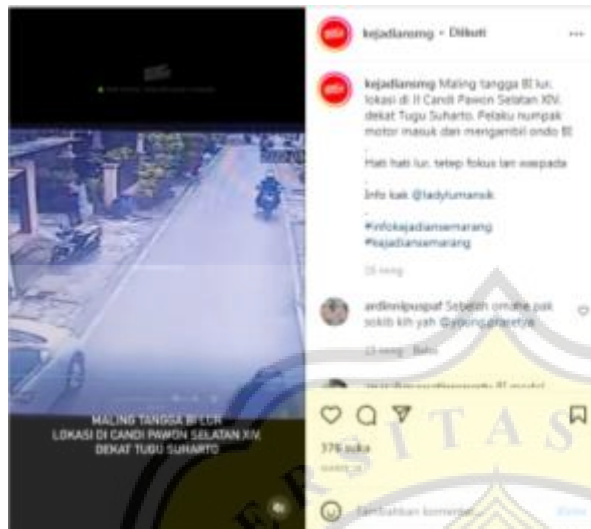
MALING TANGGA BI LUR
LOKASI DI CANDI PAWON SELATAN XIV,
DEKAT TUGU SUHARTO

kejadiansmg • Diikuti

kejadiansmg Maling tangga BI lur. lokasi di Jl Candi Pawon Selatan XIV, dekat Tugu Suharto. Pelaku numpak motor masuk dan mengambil ondo BI

.

Hati hati lur, tetep fokus lan waspada

.

Info kak @ladytumansik

.

#infokejadiansemarang
#kejadiansemarang

15 mng

ardiniipuspaf Sebelah omahe pak sokib kih yah @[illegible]

13 mng Balas

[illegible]

376 suka

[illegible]

Tambahkan komentar...

Kirim

ITAS